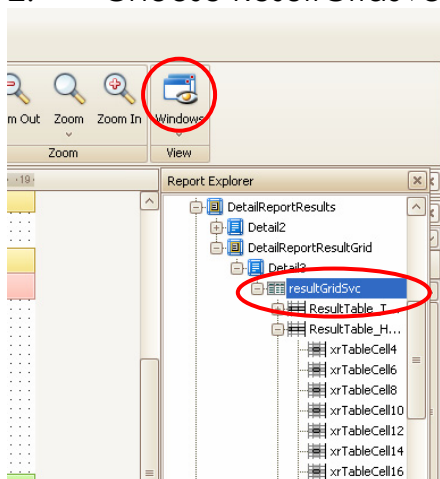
2. Create xrSubGridSvc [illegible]

m Out Zoom Zoom In Windows
Zoom View

19

Report Explorer

DetailReportResults
Detail2
DetailReportResultGrid
Detail3
resultGridSvc
ResultTable_T
ResultTable_H...
xrTableCell4
xrTableCell6
xrTableCell8
xrTableCell10
xrTableCell12
xrTableCell14
xrTableCell16